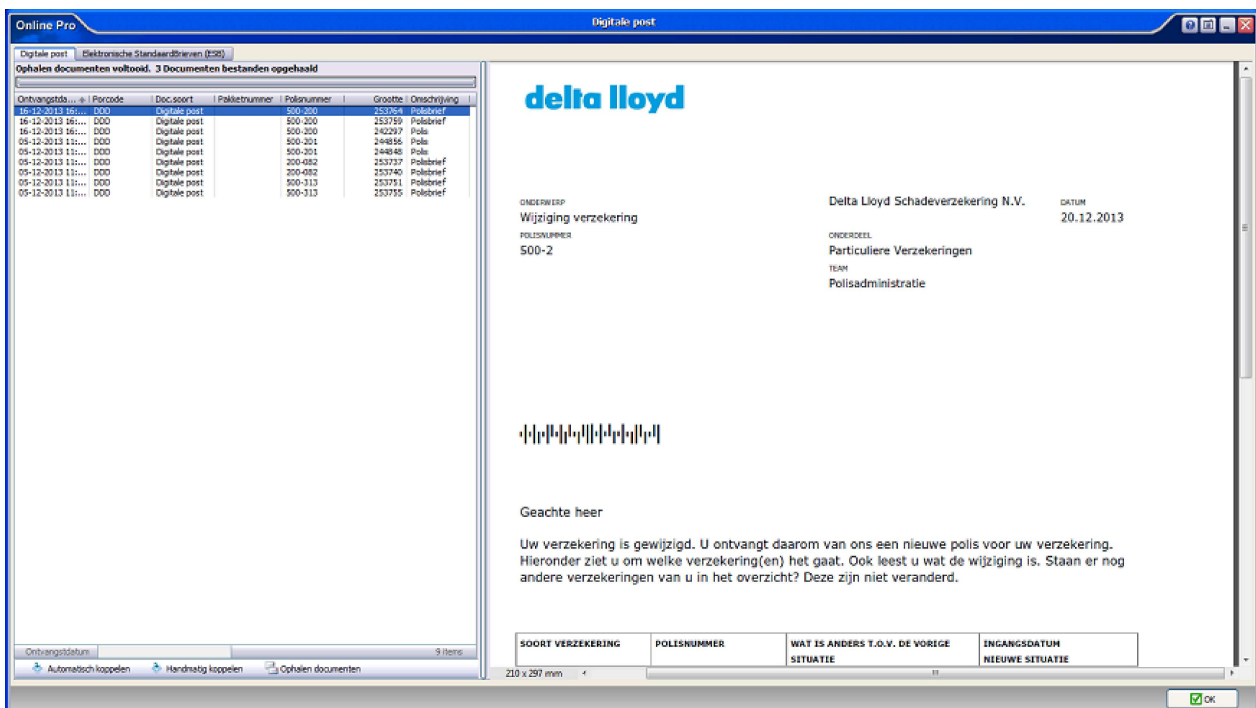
Online Pro

Digitale post

Digitale post | Elektronische Standaardbrieven (ESB)

Ophalen documenten voltooid. 3 Documenten bestanden opgehaald

| Ontvangstda... | Porcode | Doc.soort | Pakketnummer | Polisnummer | Grootte | Omschrijving |
|---|---|---|---|---|---|---|
| 16-12-2013 16:... | DDD | Digitale post | | 500-200 | 253764 | Polisbrief |
| 16-12-2013 16:... | DDD | Digitale post | | 500-200 | 253759 | Polisbrief |
| 16-12-2013 16:... | DDD | Digitale post | | 500-200 | 242297 | Polis |
| 05-12-2013 11:... | DDD | Digitale post | | 500-201 | 244856 | Polis |
| 05-12-2013 11:... | DDD | Digitale post | | 500-201 | 244848 | Polis |
| 05-12-2013 11:... | DDD | Digitale post | | 200-082 | 253737 | Polisbrief |
| 05-12-2013 11:... | DDD | Digitale post | | 200-082 | 253740 | Polisbrief |
| 05-12-2013 11:... | DDD | Digitale post | | 500-313 | 253751 | Polisbrief |
| 05-12-2013 11:... | DDD | Digitale post | | 500-313 | 253755 | Polisbrief |

Ontvangstdatum

9 items

Automatisch koppelen   Handmatig koppelen   Ophalen documenten

delta lloyd

ONDERWERP
Wijziging verzekering

POLISNUMMER
500-2

Delta Lloyd Schadeverzekering N.V.

DATUM
20.12.2013

ONDERDEEL
Particuliere Verzekeringen

TEAM
Polisadministratie

Geachte heer

Uw verzekering is gewijzigd. U ontvangt daarom van ons een nieuwe polis voor uw verzekering. Hieronder ziet u om welke verzekering(en) het gaat. Ook leest u wat de wijziging is. Staan er nog andere verzekeringen van u in het overzicht? Deze zijn niet veranderd.

| SOORT VERZEKERING | POLISNUMMER | WAT IS ANDERS T.O.V. DE VORIGE SITUATIE | INGANGSDATUM NIEUWE SITUATIE |
|---|---|---|---|

210 x 297 mm

OK